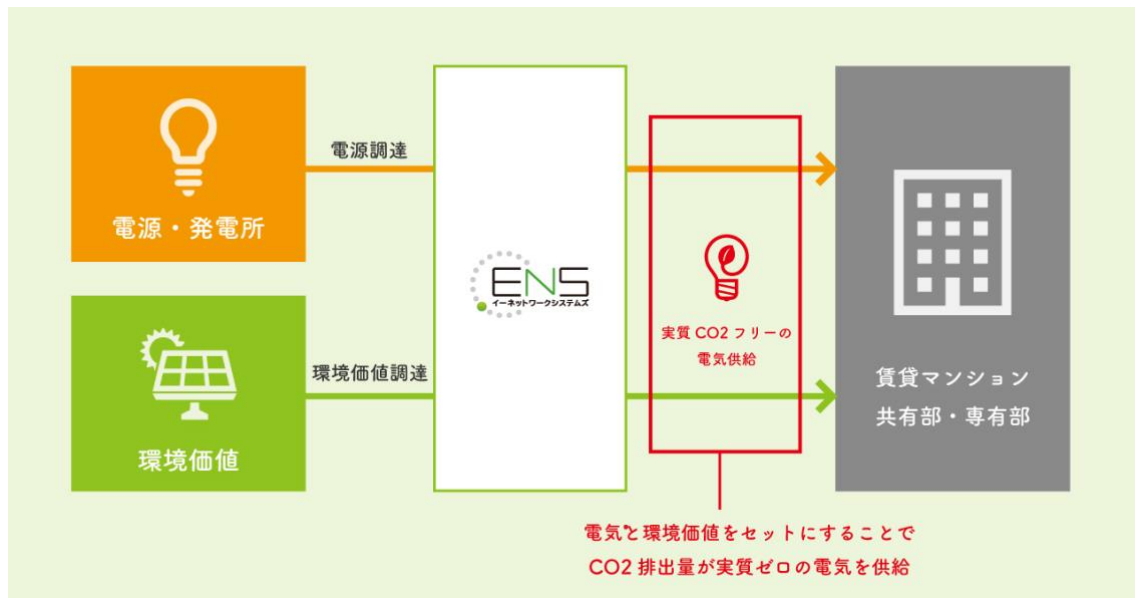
電源・発電所

電源調達

環境価値

環境価値調達

ENS
イーネットワークシステムズ

実質 CO2 フリーの
電気供給

賃貸マンション
共有部・専有部

電気と環境価値をセットにすることで
CO2 排出量が実質ゼロの電気を供給